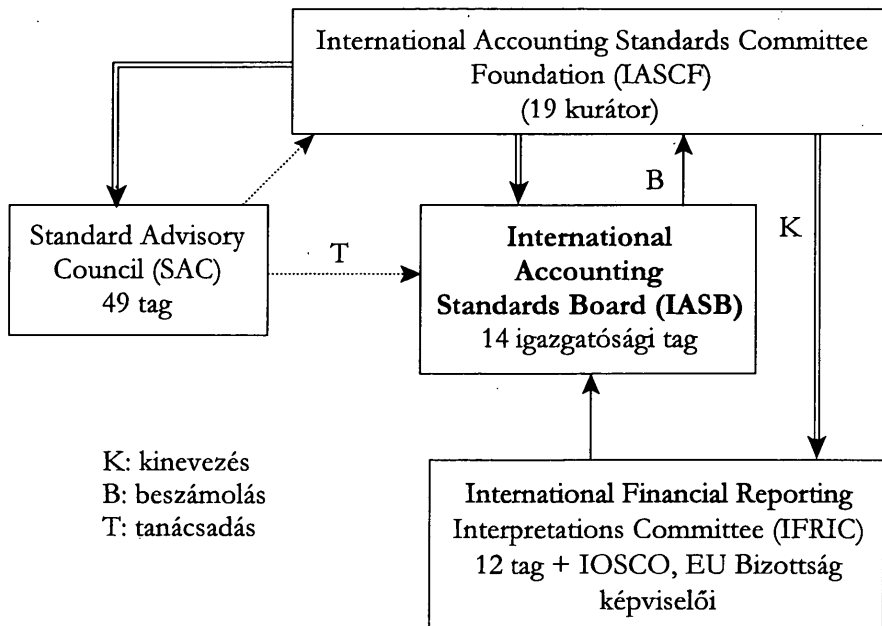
International Accounting Standards Committee Foundation (IASCF) (19 kurátor)

Standard Advisory Council (SAC) 49 tag

T

B

K

International Accounting Standards Board (IASB) 14 igazgatósági tag

K: kinevezés
B: beszámolás
T: tanácsadás

International Financial Reporting Interpretations Committee (IFRIC) 12 tag + IOSCO, EU Bizottság képviselői